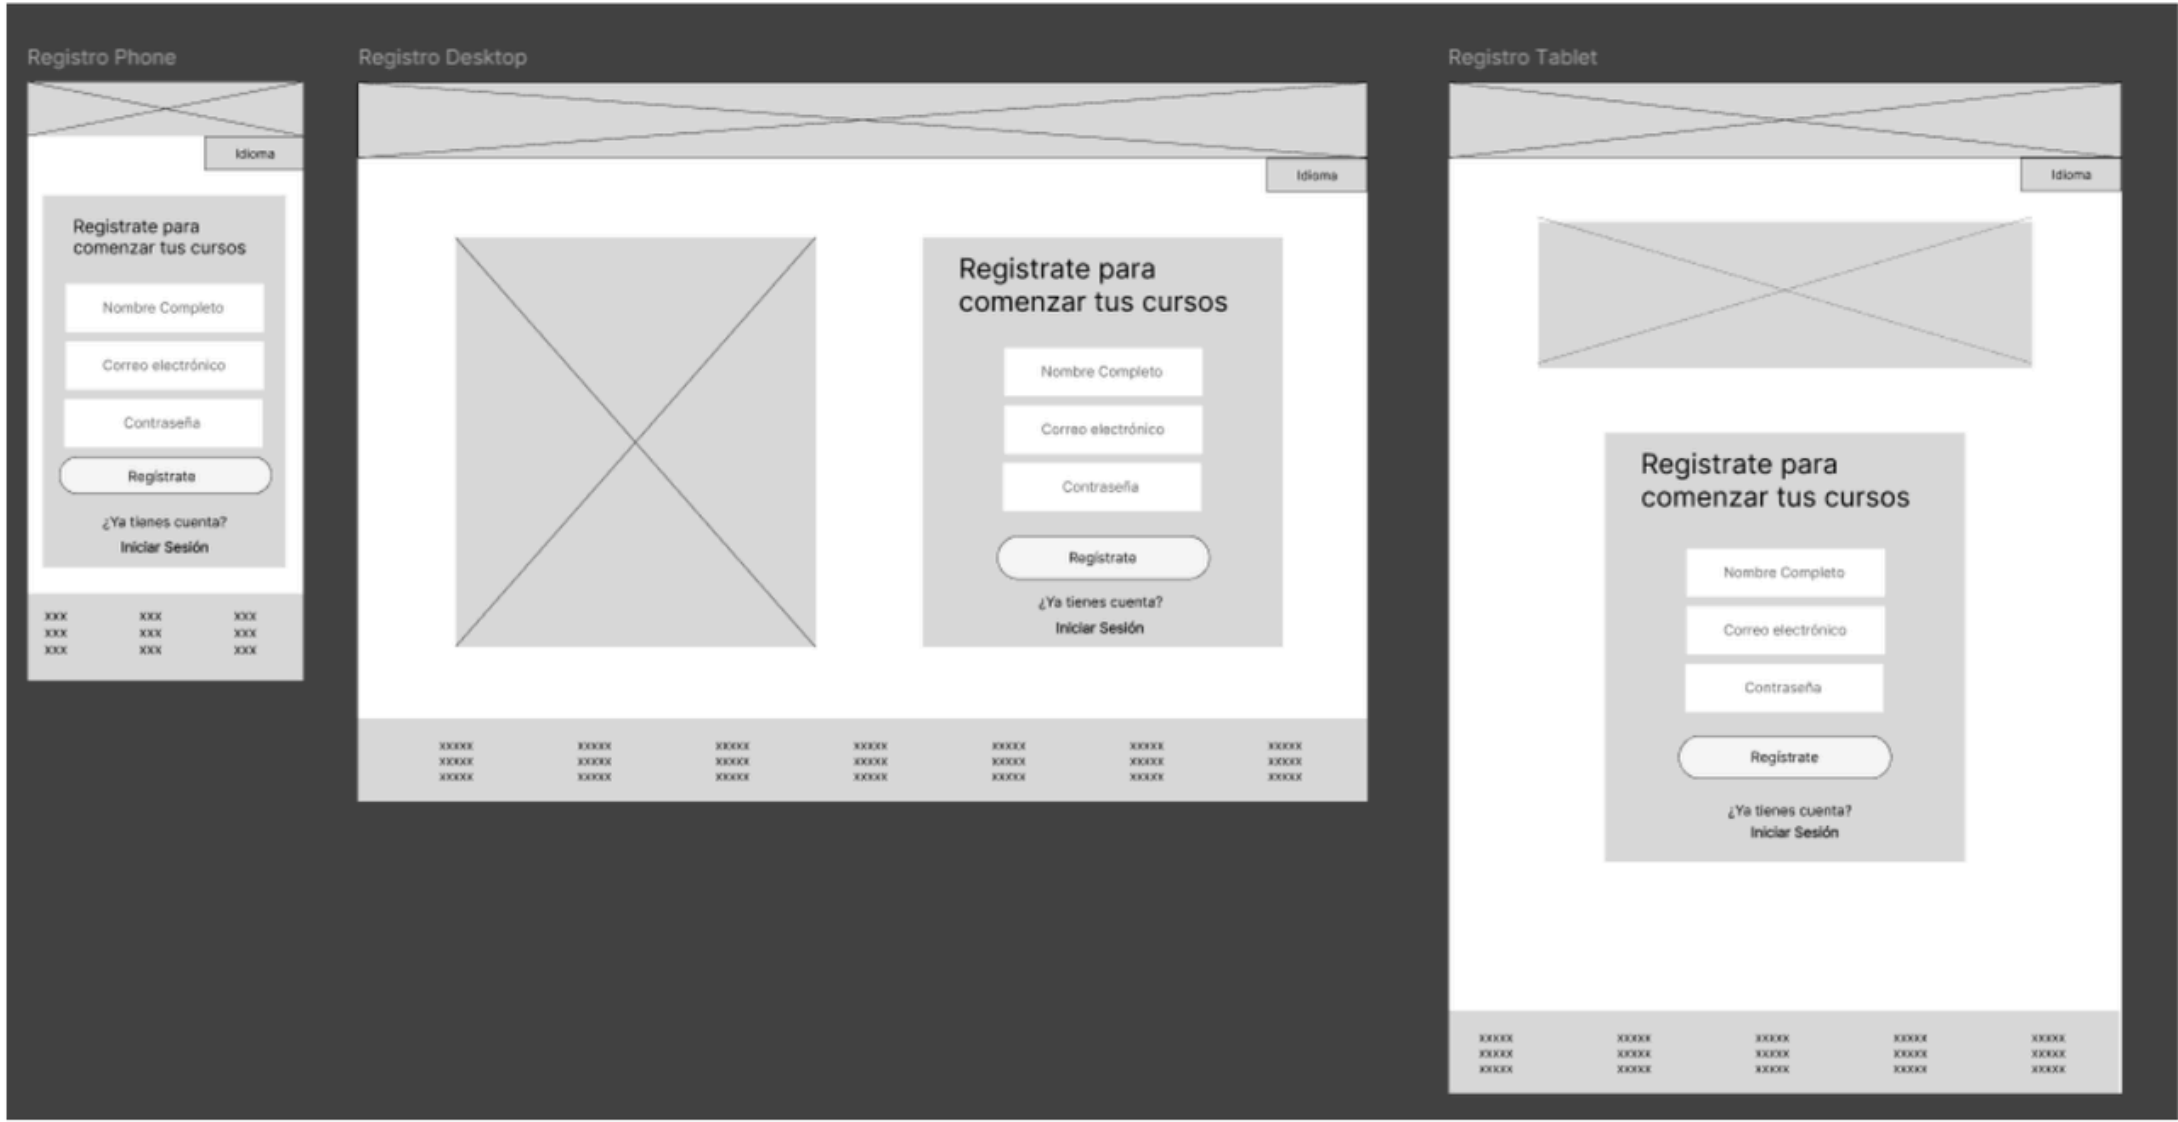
Registro Phone

Idioma

Registrate para comenzar tus cursos

Nombre Completo

Correo electrónico

Contraseña

Registrate

¿Ya tienes cuenta?
Iniciar Sesión

xxx xxx xxx
xxx xxx xxx
xxx xxx xxx

Registro Desktop

Idioma

Registrate para comenzar tus cursos

Nombre Completo

Correo electrónico

Contraseña

Registrate

¿Ya tienes cuenta?
Iniciar Sesión

xxxxx xxxxx xxxxx xxxxx xxxxx xxxxx xxxxx
xxxxx xxxxx xxxxx xxxxx xxxxx xxxxx xxxxx
xxxxx xxxxx xxxxx xxxxx xxxxx xxxxx xxxxx

Registro Tablet

Idioma

Registrate para comenzar tus cursos

Nombre Completo

Correo electrónico

Contraseña

Registrate

¿Ya tienes cuenta?
Iniciar Sesión

xxxxx xxxxx xxxxx xxxxx xxxxx
xxxxx xxxxx xxxxx xxxxx xxxxx
xxxxx xxxxx xxxxx xxxxx xxxxx